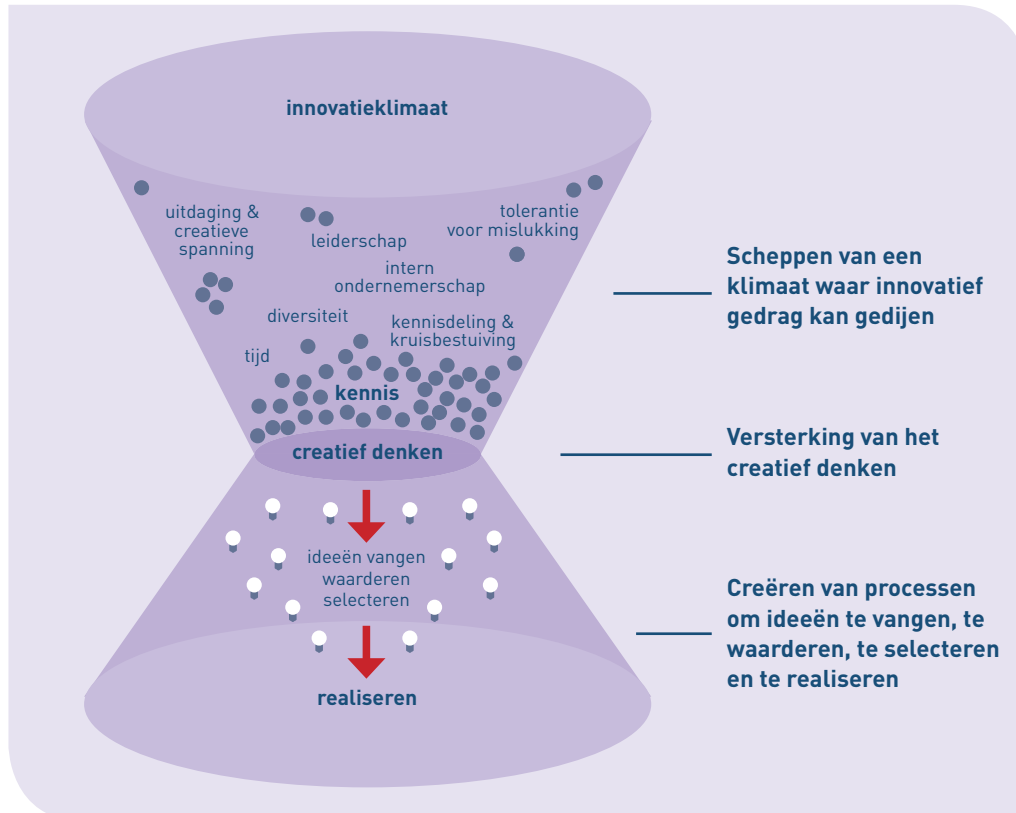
innovatieklimaat

uitdaging & creatieve spanning

leiderschap

tolerantie voor mislukking

intern ondernemerschap

diversiteit

kennisdeling & kruisbestuiving

tijd

kennis

creatief denken

ideeën vangen waarderen selecteren

realiseren

Scheppen van een klimaat waar innovatief gedrag kan gedijen

Versterking van het creatief denken

Creëren van processen om ideeën te vangen, te waarderen, te selecteren en te realiseren